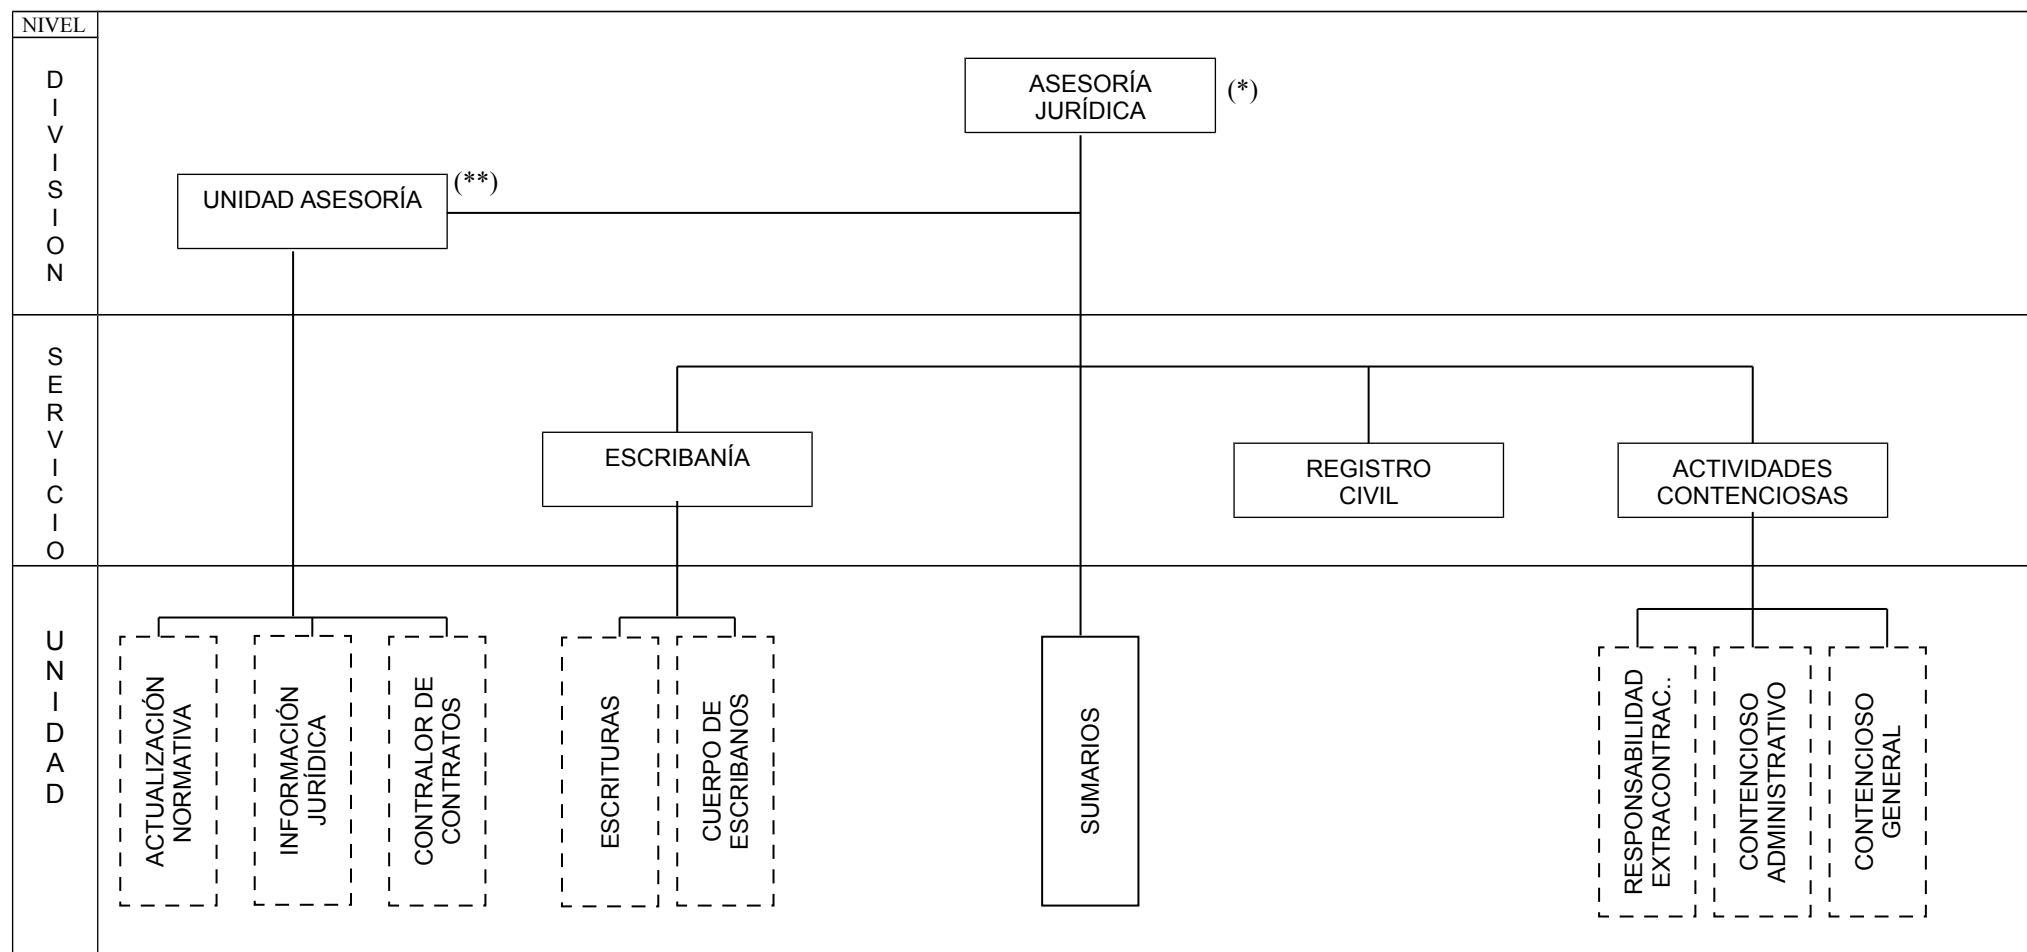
NIVEL

DIVISION

ASESORÍA JURÍDICA (*)

UNIDAD ASESORÍA (**)

SERVICIO

ESCRIBANÍA

REGISTRO CIVIL

ACTIVIDADES CONTENCIOSAS

UNIDAD

ACTUALIZACIÓN NORMATIVA

INFORMACIÓN JURÍDICA

CONTRALOR DE CONTRATOS

ESCRITURAS

CUERPO DE ESCRIBANOS

SUMARIOS

RESPONSABILIDAD EXTRACONTRAC..

CONTENCIOSO ADMINISTRATIVO

CONTENCIOSO GENERAL